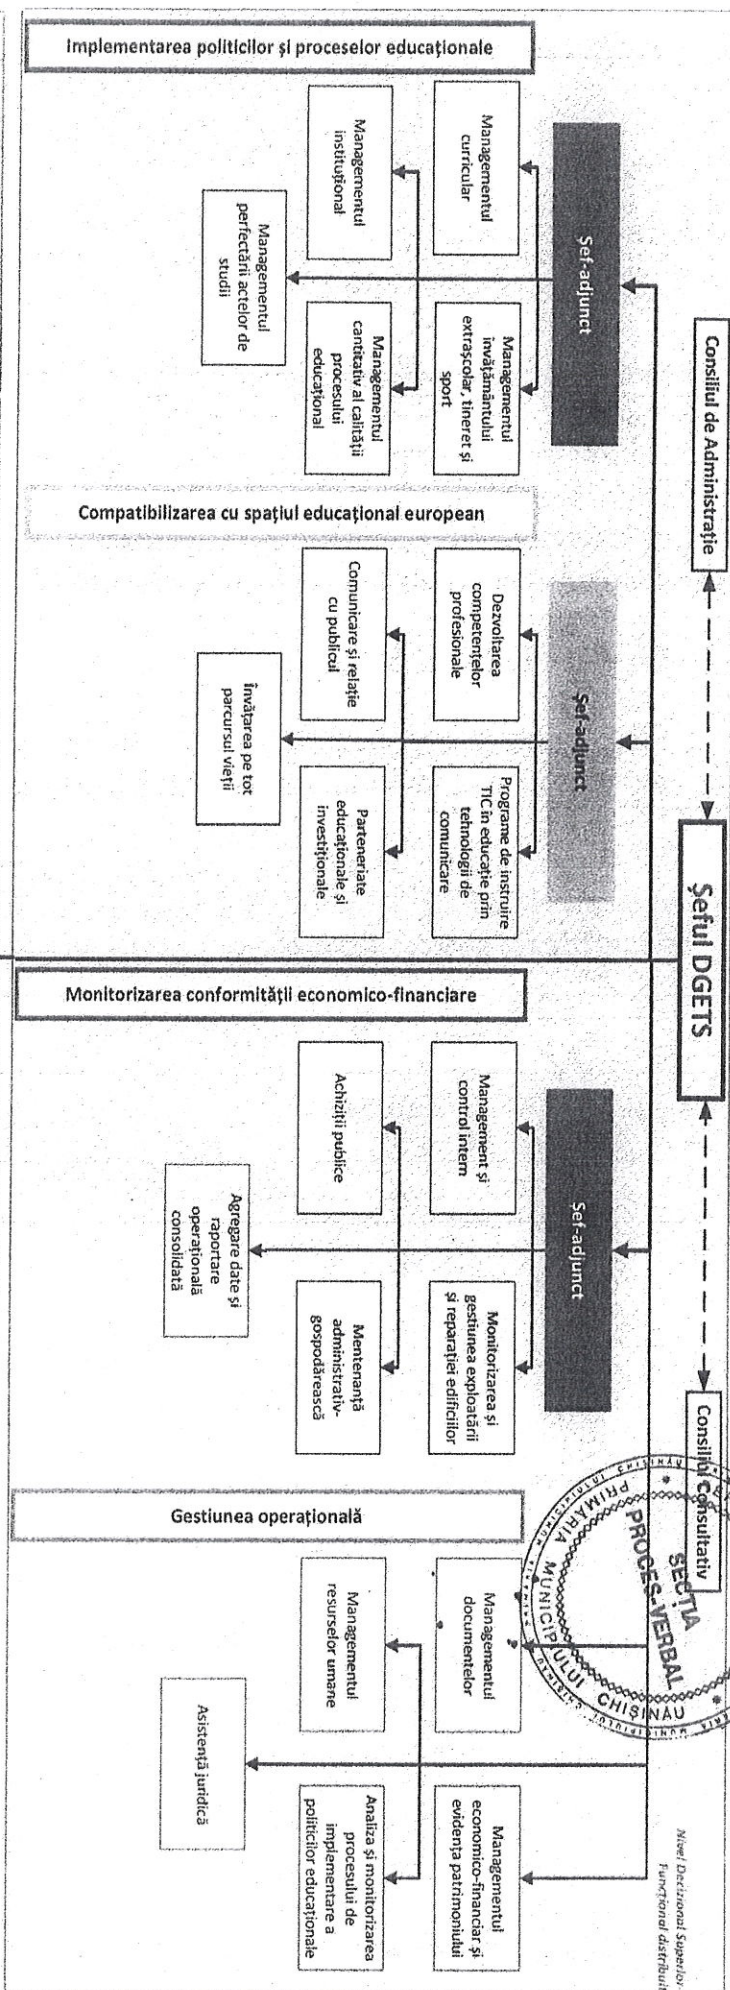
Consiliul de Administrație

Șeful DGETS

Consiliul Consultativ

Nivel Decizional Superior
Funcțional distribuit

Implementarea politicilor și proceselor educaționale

Șef-adjunct

Managementul curricular

Managementul învățământului extrașcolar, tineret și sport

Managementul instituțional

Managementul cantitativ al calității procesului educațional

Managementul perfectării actelor de studii

Compatibilizarea cu spațiul educațional european

Șef-adjunct

Dezvoltarea competențelor profesionale

Programe de instruire TIC în educație prin tehnologii de comunicare

Comunicare și relație cu publicul

Parteneriate educaționale și investiționale

Învățarea pe tot parcursul vieții

Monitorizarea conformității economico-financiare

Șef-adjunct

Management și control intern

Monitorizarea și gestiunea exploatării și reparației edificiilor

Achiziții publice

Mentenanță administrativ-gospodărească

Agregare date și raportare operațională consolidată

Gestiunea operațională

Managementul documentelor

Managementul economico-financiar și evidența patrimoniului

Managementul resurselor umane

Analiza și monitorizarea procesului de implementare a politicilor educaționale

Asistență juridică

PRIMĂRIA MUNICIPIULUI CHIȘINĂU
SECȚIA
PROCES-VERBAL